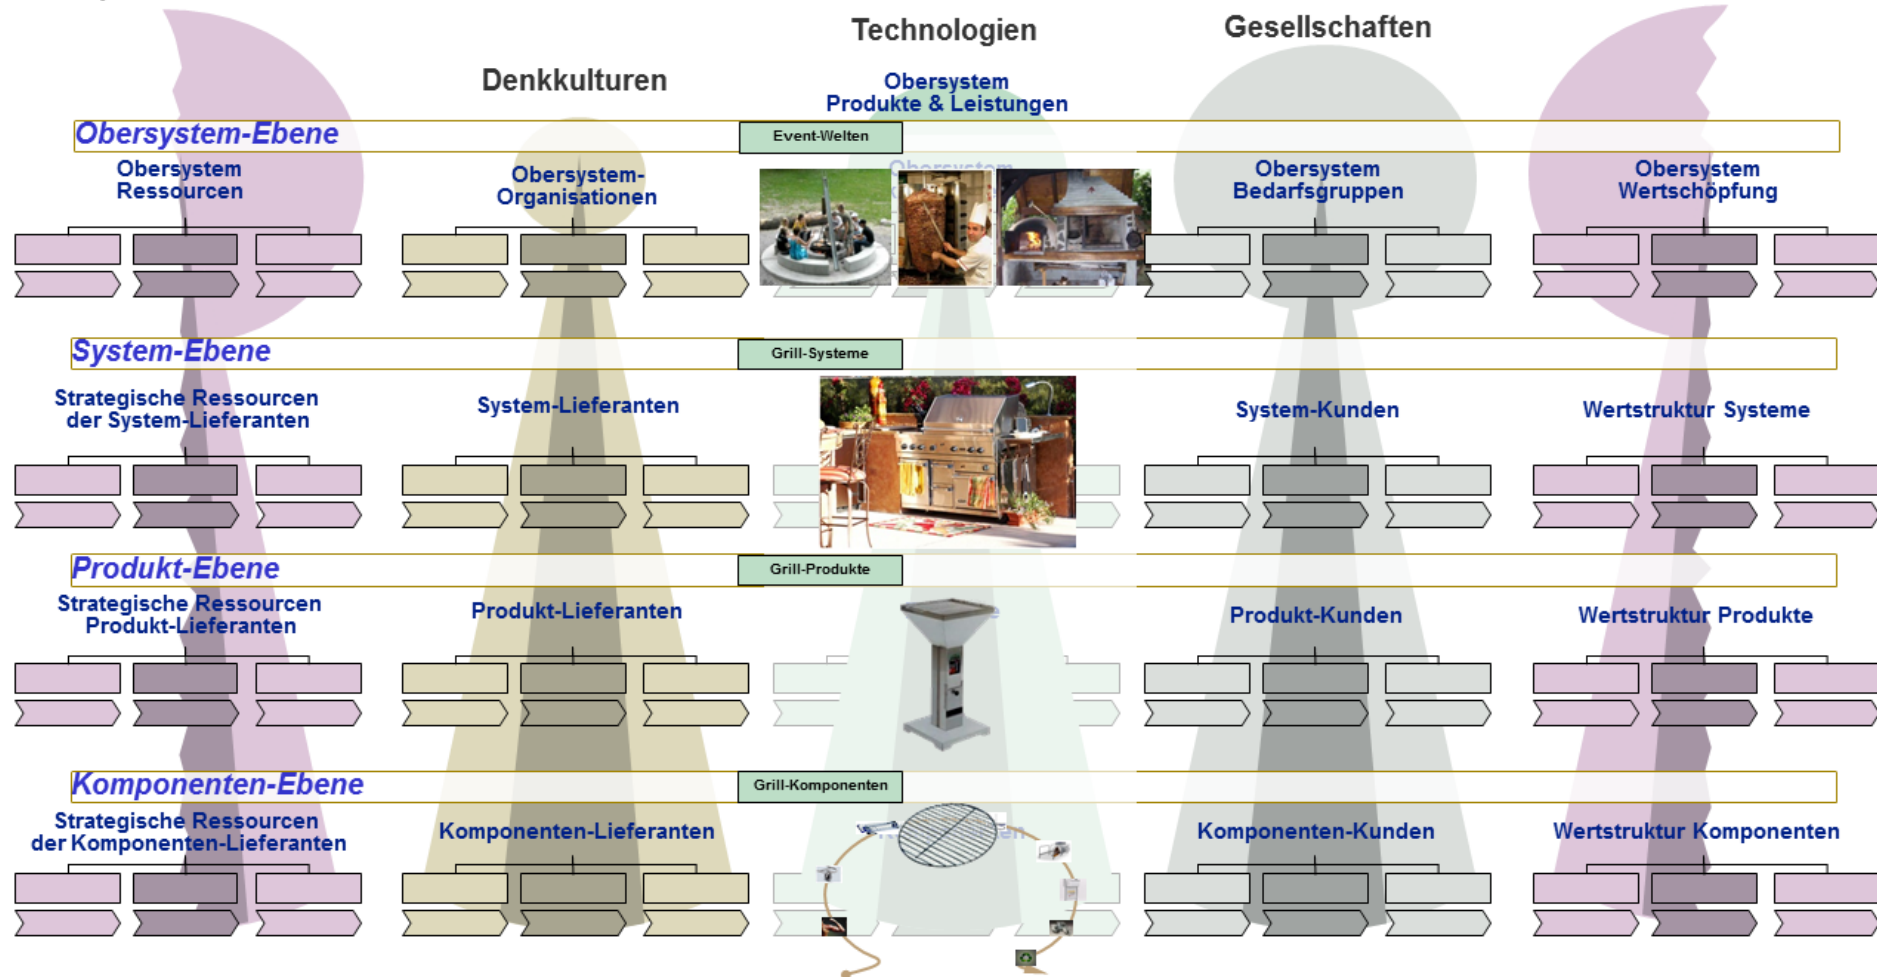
Technologien

Gesellschaften

Denkkulturen

Obersystem
Produkte & Leistungen

Obersystem-Ebene

Event-Welten

Obersystem
Ressourcen

Obersystem-
Organisationen

Obersystem
Bedarfsgruppen

Obersystem
Wertschöpfung

System-Ebene

Grill-Systeme

Strategische Ressourcen
der System-Lieferanten

System-Lieferanten

System-Kunden

Wertstruktur Systeme

Produkt-Ebene

Grill-Produkte

Strategische Ressourcen
Produkt-Lieferanten

Produkt-Lieferanten

Produkt-Kunden

Wertstruktur Produkte

Komponenten-Ebene

Grill-Komponenten

Strategische Ressourcen
der Komponenten-Lieferanten

Komponenten-Lieferanten

Komponenten-Kunden

Wertstruktur Komponenten